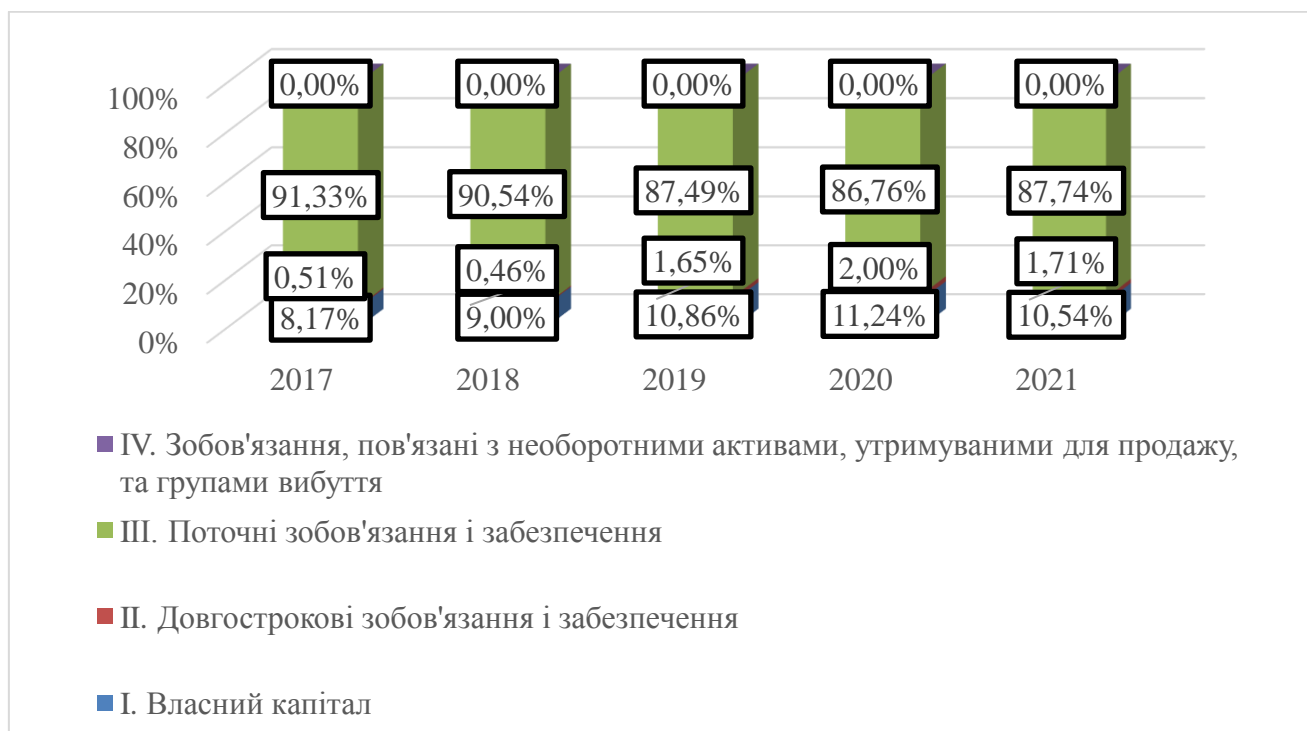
100%
80%
60%
40%
20%
0%

0,00%
91,33%
0,51%
8,17%

0,00%
90,54%
0,46%
9,00%

0,00%
87,49%
1,65%
10,86%

0,00%
86,76%
2,00%
11,24%

0,00%
87,74%
1,71%
10,54%

2017
2018
2019
2020
2021

IV. Зобов'язання, пов'язані з необоротними активами, утримуваними для продажу, та групами вибуття

III. Поточні зобов'язання і забезпечення

II. Довгострокові зобов'язання і забезпечення

I. Власний капітал